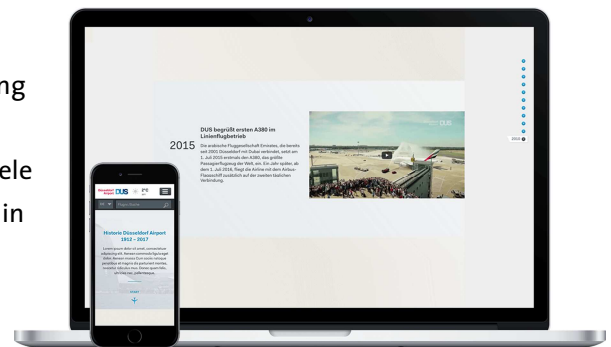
ng

ele

in

2015

DUS begrüßt ersten A380 im Linienflugbetrieb

Die arabische Fluggesellschaft Emirates, die bereits seit 2001 Düsseldorf mit Dubai verbindet, setzt am 1. Juli 2015 erstmals den A380, das größte Passagierflugzeug der Welt, ein. Ein Jahr später, ab dem 1. Juli 2016, fliegt die Airline mit dem Airbus-Flaggschiff zusätzlich auf der zweiten täglichen Verbindung.

DUS

2015

Düsseldorf Airport DUS

DE

Historie Düsseldorf Airport 1912 – 2017

Lorem ipsum dolor sit amet, consectetur adipiscing elit. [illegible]

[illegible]

+